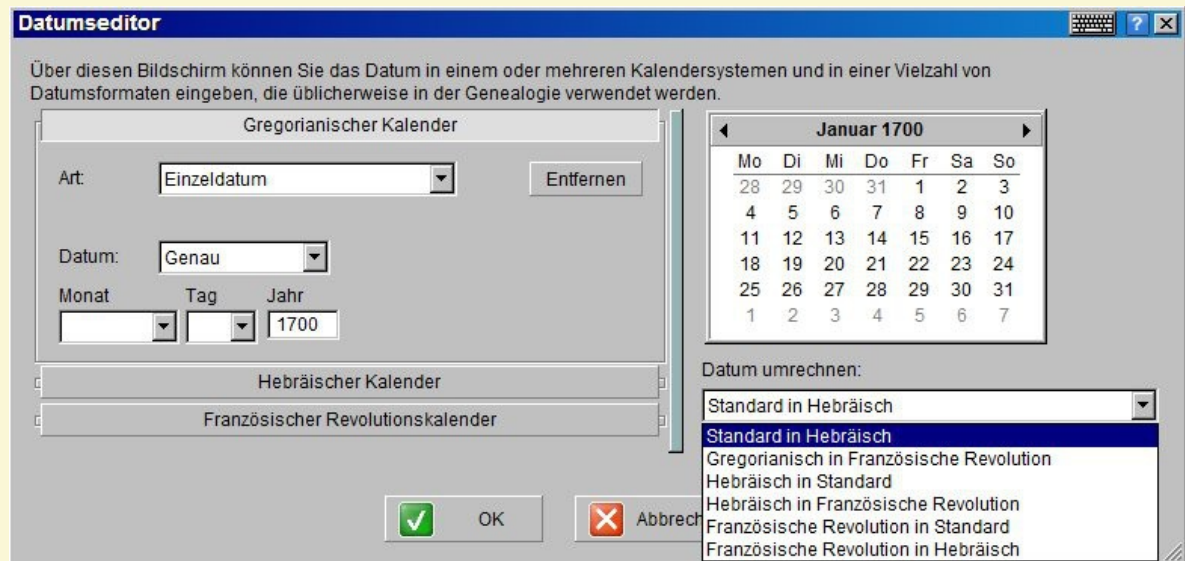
Datumseditor

?

Über diesen Bildschirm können Sie das Datum in einem oder mehreren Kalendersystemen und in einer Vielzahl von Datumsformaten eingeben, die üblicherweise in der Genealogie verwendet werden.

Gregorianischer Kalender

Art: Einzeldatum

Entfernen

Datum: Genau

Monat Tag Jahr

1700

Hebräischer Kalender

Französischer Revolutionskalender

Januar 1700

| Mo | Di | Mi | Do | Fr | Sa | So |
|---|---|---|---|---|---|---|
| 28 | 29 | 30 | 31 | 1 | 2 | 3 |
| 4 | 5 | 6 | 7 | 8 | 9 | 10 |
| 11 | 12 | 13 | 14 | 15 | 16 | 17 |
| 18 | 19 | 20 | 21 | 22 | 23 | 24 |
| 25 | 26 | 27 | 28 | 29 | 30 | 31 |
| 1 | 2 | 3 | 4 | 5 | 6 | 7 |

Datum umrechnen:

Standard in Hebräisch

Standard in Hebräisch
Gregorianisch in Französische Revolution
Hebräisch in Standard
Hebräisch in Französische Revolution
Französische Revolution in Standard
Französische Revolution in Hebräisch

OK

Abbrech